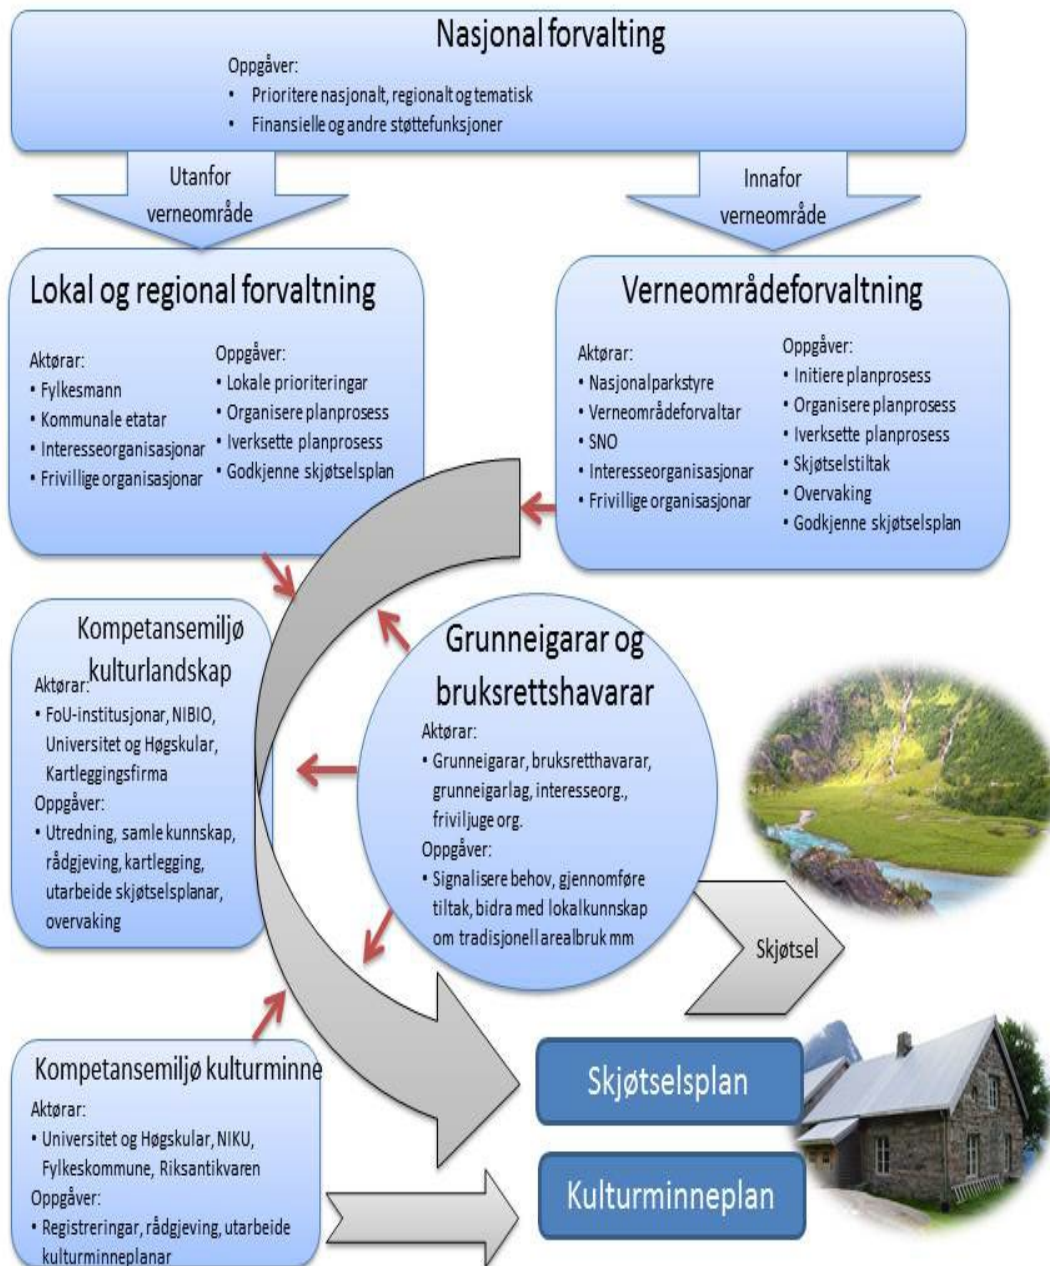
Nasjonal forvalting

Oppgåver:
• Prioritere nasjonalt, regionalt og tematisk
• Finansielle og andre støttefunksjoner

Utanfor verneområde

Innafor verneområde

Lokal og regional forvaltning

Aktørar:
• Fylkesmann
• Kommunale etatar
• Interesseorganisasjonar
• Frivillige organisasjonar

Oppgåver:
• Lokale prioriteringar
• Organisere planprosess
• Iverksette planprosess
• Godkjenne skjøtselsplan

Verneområdeforvaltning

Aktørar:
• Nasjonalparkstyre
• Verneområdeforvaltar
• SNO
• Interesseorganisasjonar
• Frivillige organisasjonar

Oppgåver:
• Initiere planprosess
• Organisere planprosess
• Iverksette planprosess
• Skjøtselstiltak
• Overvaking
• Godkjenne skjøtselsplan

Kompetansemiljø kulturlandskap

Aktørar:
• FoU-institusjonar, NIBIO, Universitet og Høgskular, Kartleggingsfirma

Oppgåver:
• Utredning, samle kunnskap, rådgjeving, kartlegging, utarbeide skjøtselsplanar, overvaking

Grunneigarar og bruksrettshavarar

Aktørar:
• Grunneigarar, bruksretthavarar, grunneigarlag, interesseorg., friviljuge org.

Oppgåver:
• Signalisere behov, gjennomføre tiltak, bidra med lokalkunnskap om tradisjonell arealbruk mm

Skjøtsel

Kompetansemiljø kulturminne

Aktørar:
• Universitet og Høgskular, NIKU, Fylkeskommune, Riksantikvaren

Oppgåver:
• Registreringar, rådgjeving, utarbeide kulturminneplanar

Skjøtselsplan

Kulturminneplan